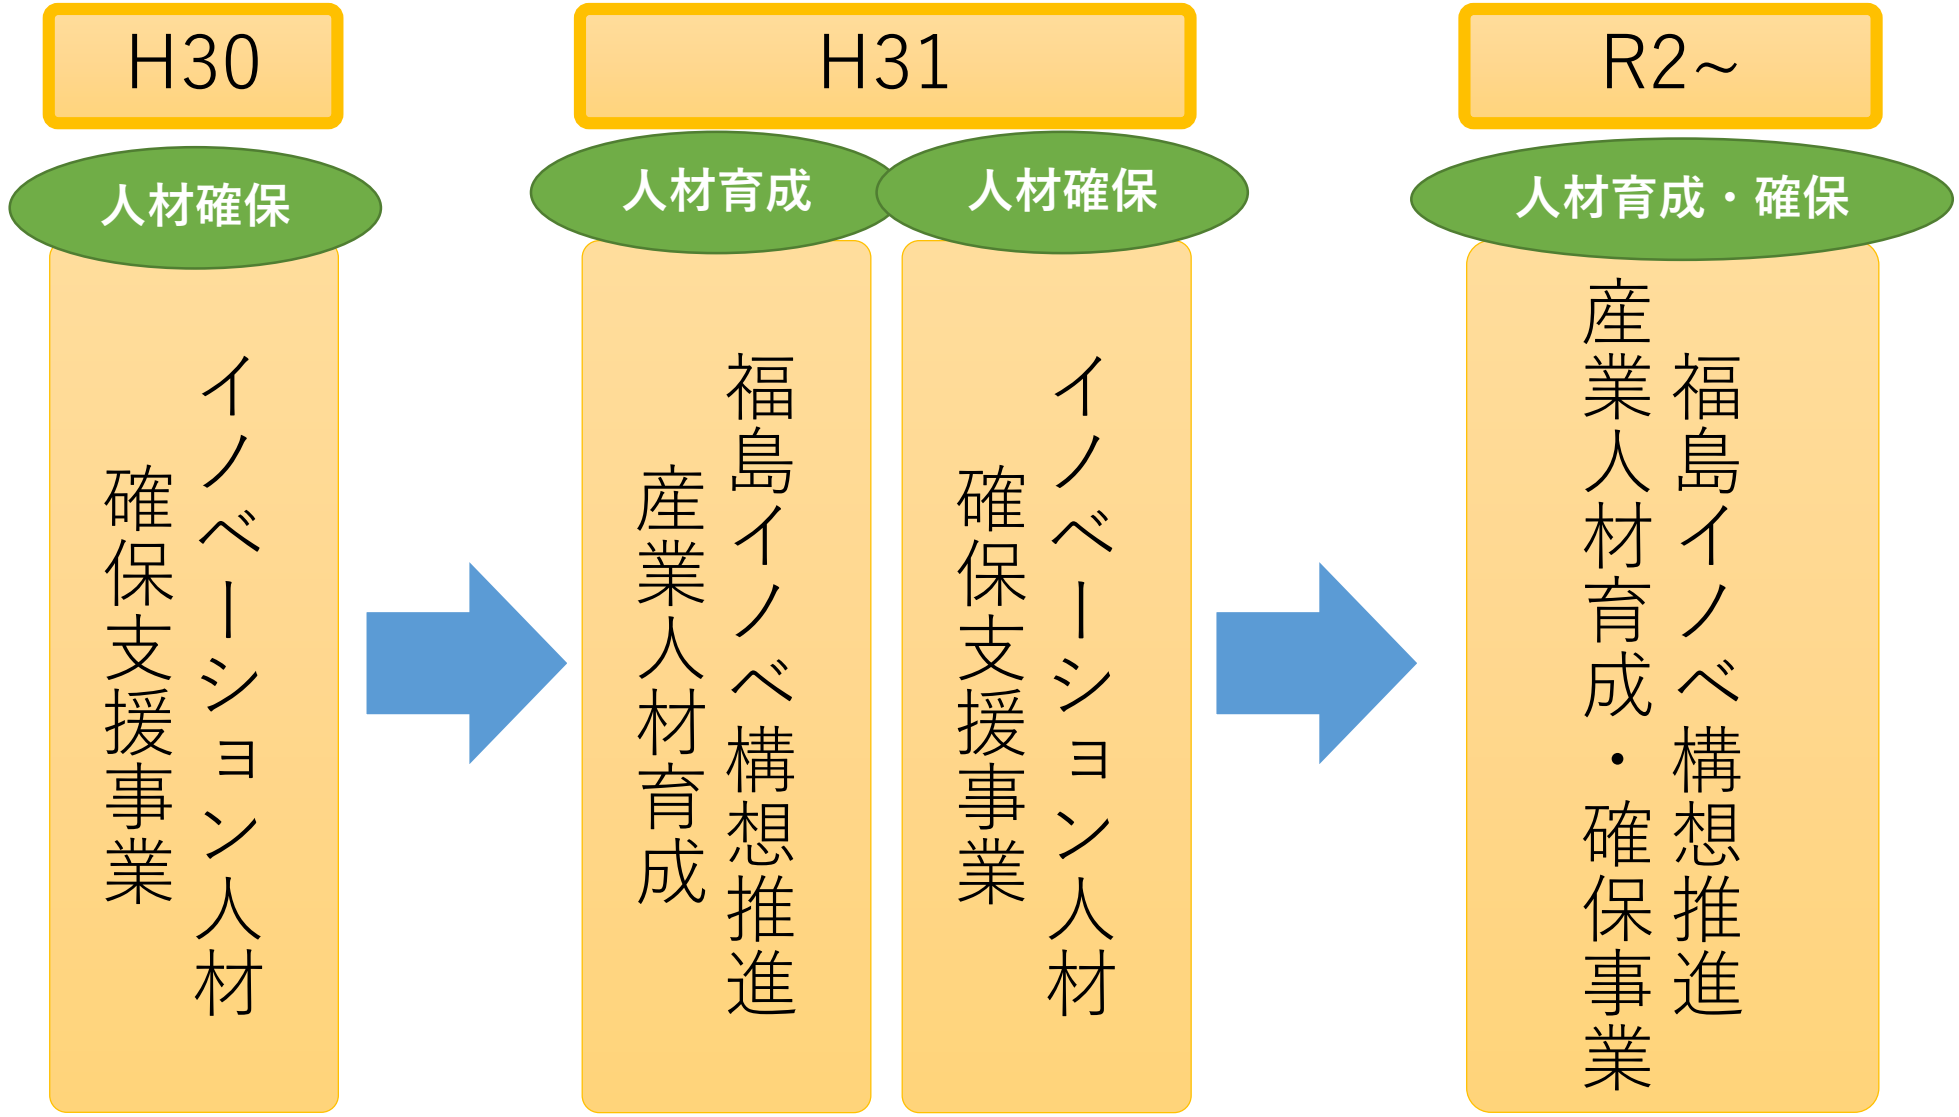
H30

人材確保

イノベーション人材
確保支援事業

H31

人材育成

福島イノベ構想推進
産業人材育成

人材確保

イノベーション人材
確保支援事業

R2~

人材育成・確保

福島イノベ構想推進
産業人材育成・確保事業